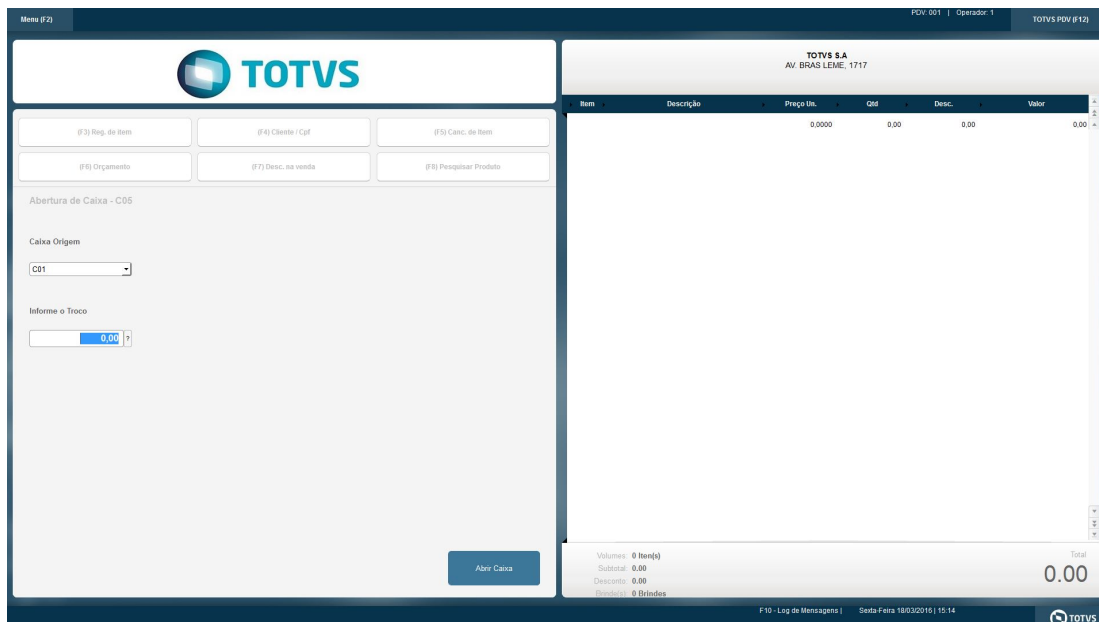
Menu (F2)

PDV: 001 | Operador: 1

TOTVS PDV (F12)

TOTVS

(F3) Reg. de item

(F4) Cliente / Cpf

(F5) Canc. de Item

(F6) Orçamento

(F7) Desc. na venda

(F8) Pesquisar Produto

Abertura de Caixa - C05

Caixa Origem

C01

Informe o Troco

0,00 ?

Abrir Caixa

TOTVS S.A
AV. BRAS LEME, 1717

| Item | Descrição | Preço Un. | Qtd | Desc. | Valor |
|---|---|---|---|---|---|
| | | 0,0000 | 0,00 | 0,00 | 0,00 |

Volumes: 0 Iten(s)
Subtotal: 0.00
Desconto: 0.00
Brinde(s): 0 Brindes

Total
0.00

F10 - Log de Mensagens | Sexta-Feira 18/03/2016 | 15:14

TOTVS